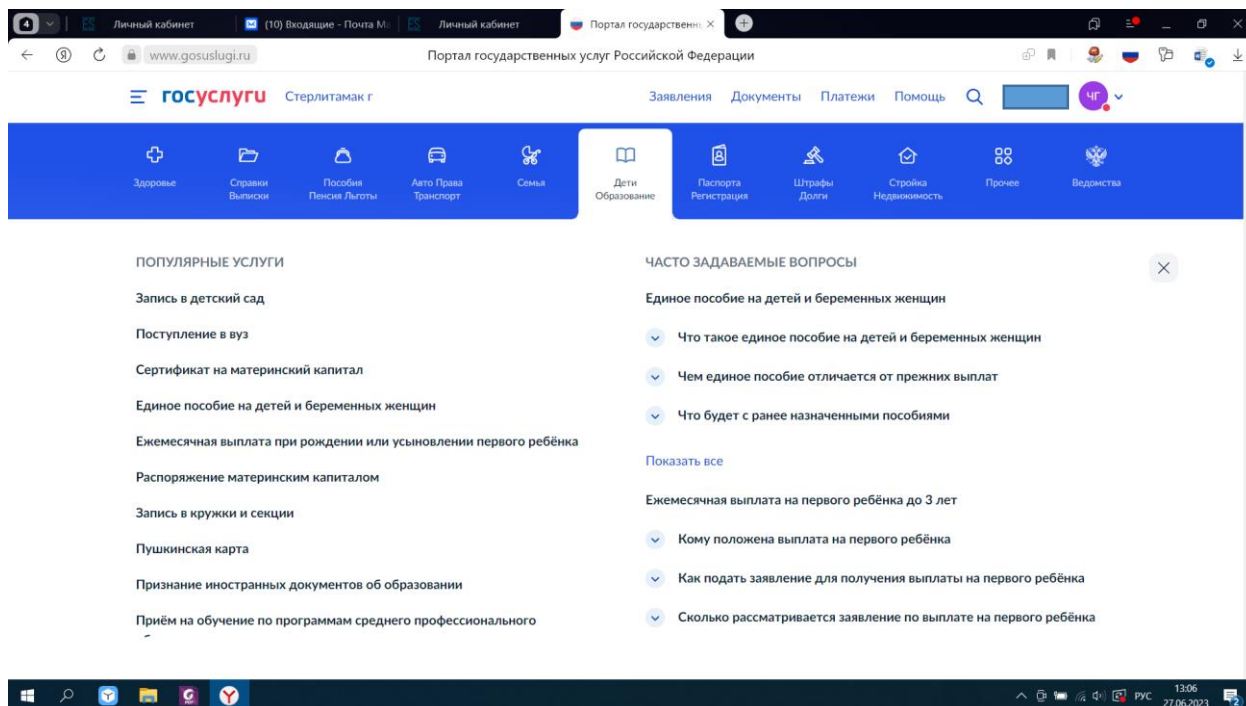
4 Личный кабинет (10) Входящие - Почта М Личный кабинет Портал государственн ×

www.gosuslugi.ru Портал государственных услуг Российской Федерации

госуслуги Стерлитамак г

Заявления Документы Платежи Помощь ЧГ

Здоровье
Справки Выписки
Пособия Пенсия Льготы
Авто Права Транспорт
Семья
Дети Образование
Паспорта Регистрация
Штрафы Долги
Стройка Недвижимость
Прочее
Ведомства

ПОПУЛЯРНЫЕ УСЛУГИ

Запись в детский сад

Поступление в вуз

Сертификат на материнский капитал

Единое пособие на детей и беременных женщин

Ежемесячная выплата при рождении или усыновлении первого ребёнка

Распоряжение материнским капиталом

Запись в кружки и секции

Пушкинская карта

Признание иностранных документов об образовании

Приём на обучение по программам среднего профессионального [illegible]

ЧАСТО ЗАДАВАЕМЫЕ ВОПРОСЫ

Единое пособие на детей и беременных женщин

Что такое единое пособие на детей и беременных женщин

Чем единое пособие отличается от прежних выплат

Что будет с ранее назначенными пособиями

Показать все

Ежемесячная выплата на первого ребёнка до 3 лет

Кому положена выплата на первого ребёнка

Как подать заявление для получения выплаты на первого ребёнка

Сколько рассматривается заявление по выплате на первого ребёнка

РУС 13:06 27.06.2023